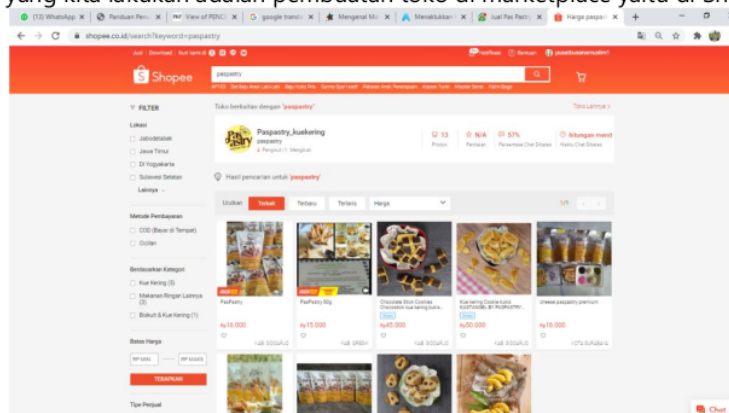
yang kita lakukan adalah pembuatan toko di marketplace yaitu di sh

(13) WhatsApp | Panduan Pen | View of PENG | google transl | Mengenal Ma | Menaklukkan | Jual Pas Pastry | Harga paspas

shopee.co.id/search?keyword=paspastry

Shopee

paspastry

FILTER

Lokasi

Jabodetabek

Jawa Timur

DI Yogyakarta

Sulawesi Selatan

Lainnya

Metode Pembayaran

COD (Bayar di Tempat)

Cicilan

Berdasarkan Kategori

Kue Kering (5)

Makanan Ringan Lainnya (3)

Biskuit & Kue Kering (1)

Batas Harga

RP MIN — RP MAKS

TERAPKAN

Tipe Penjual

Toko berkaitan dengan 'paspastry'

Toko Lainnya >

Paspastry_kuekering

paspastry

Pengikut | Mengikuti

13 Produk

N/A Penilaian

57% Persentase Chat Dibalas

hitungan menit Waktu Chat Dibalas

Hasil pencarian untuk 'paspastry'

Urutkan | Terkait | Terbaru | Terlaris | Harga

1/1

PasPastry

Rp15.000

PasPastry 60g

Rp15.000

Chocolate Stick Cookies Chocolate kue kering kukis

Rp45.000

Kue kering Cookie kukis KASTANGEL BY PASPASTRY

Rp50.000

cheese paspastry premium

Rp16.500

KAB. SIDOARJO

KAB. GRESIK

KAB. SIDOARJO

KAB. SIDOARJO

KOTA SURABAYA

Chat